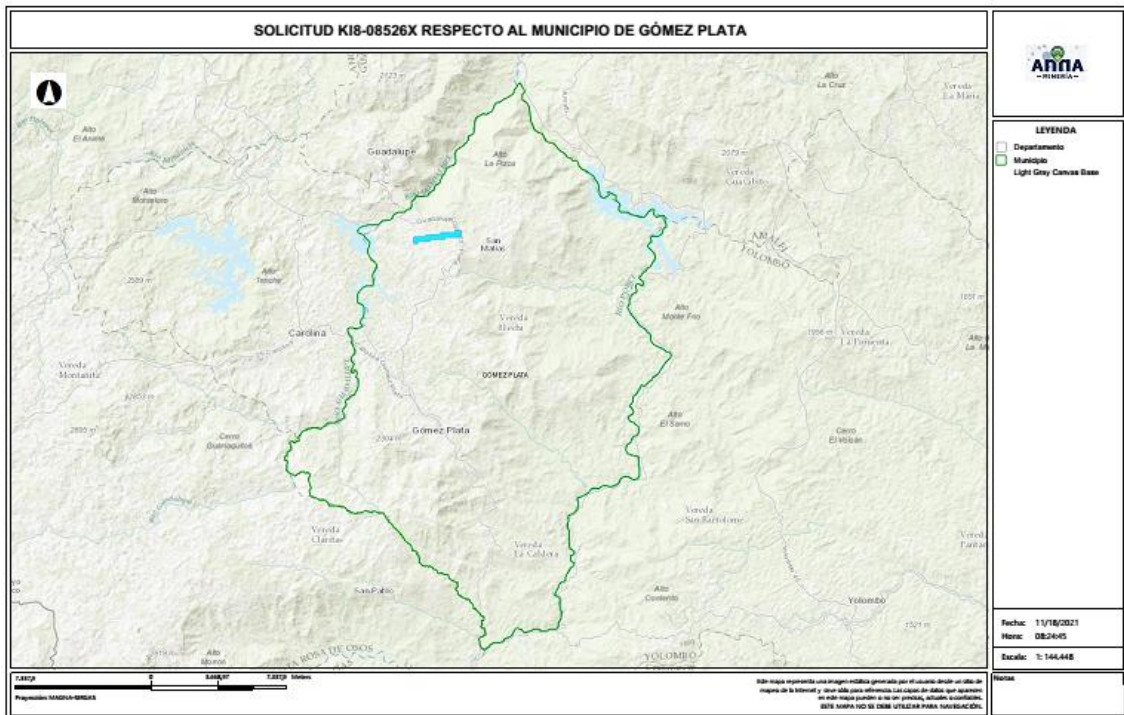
SOLICITUD KI8-08526X RESPECTO AL MUNICIPIO DE GÓMEZ PLATA

ANNA
MINERÍA

LEYENDA
Departamento
Municipio
Light Gray Canvas Base

Alto El Anime
Guadalupe
Alto La Plaza
Alto Monteloro
Alto La Cruz
Vereda La Maria
Vereda Cuatrabo
San Matías
Alto Teneche
Carolina
Vereda Hoyda
GOMEZ PLATA
Alto Monte Frio
Vereda La Floresta
Vereda Montañita
Cerro Guanaquitos
Gómez Plata
Alto El Saino
Cerro El Volcán
Vereda Claritas
Vereda La Caldera
Vereda San Bartolome
San Pablo
Alto Cedento
Yolombo
Alto Morron
SANTA ROSA DE OSOS
YOLOMBO
AMALFI
YOLOMBO
RIO PORCE

Fecha: 11/18/2021
Hora: 08:24:45
Escala: 1: 144,448

7,337,9 0 3,668,97 7,337,9 Metros
Proyección MAGNA-SIRGAS

Este mapa representa una imagen estática generada por el usuario desde un sitio de mapas de la Internet y sirve sólo para referencia. Las capas de datos que aparecen en este mapa pueden o no ser precisas, actuales o confiables.
ESTE MAPA NO SE DEBE UTILIZAR PARA NAVEGACIÓN.

Notas